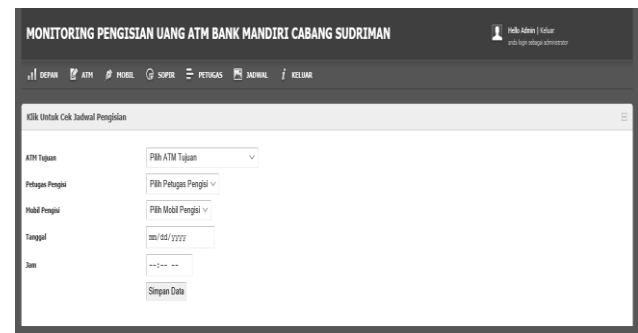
MONITORING PENGISIAN UANG ATM BANK MANDIRI CABANG SUDRIMAN

Hello Admin | Keluar
anda login sebagai administrator

DEPAN ATM MOBIL SOPIR PETUGAS JADWAL KELUAR

Klik Untuk Cek Jadwal Pengisian

ATM Tujuan
Pilih ATM Tujuan

Petugas Pengisi
Pilih Petugas Pengisi

Mobil Pengisi
Pilih Mobil Pengisi

Tanggal
mm/dd/yyyy

Jam
--:-- --

Simpan Data